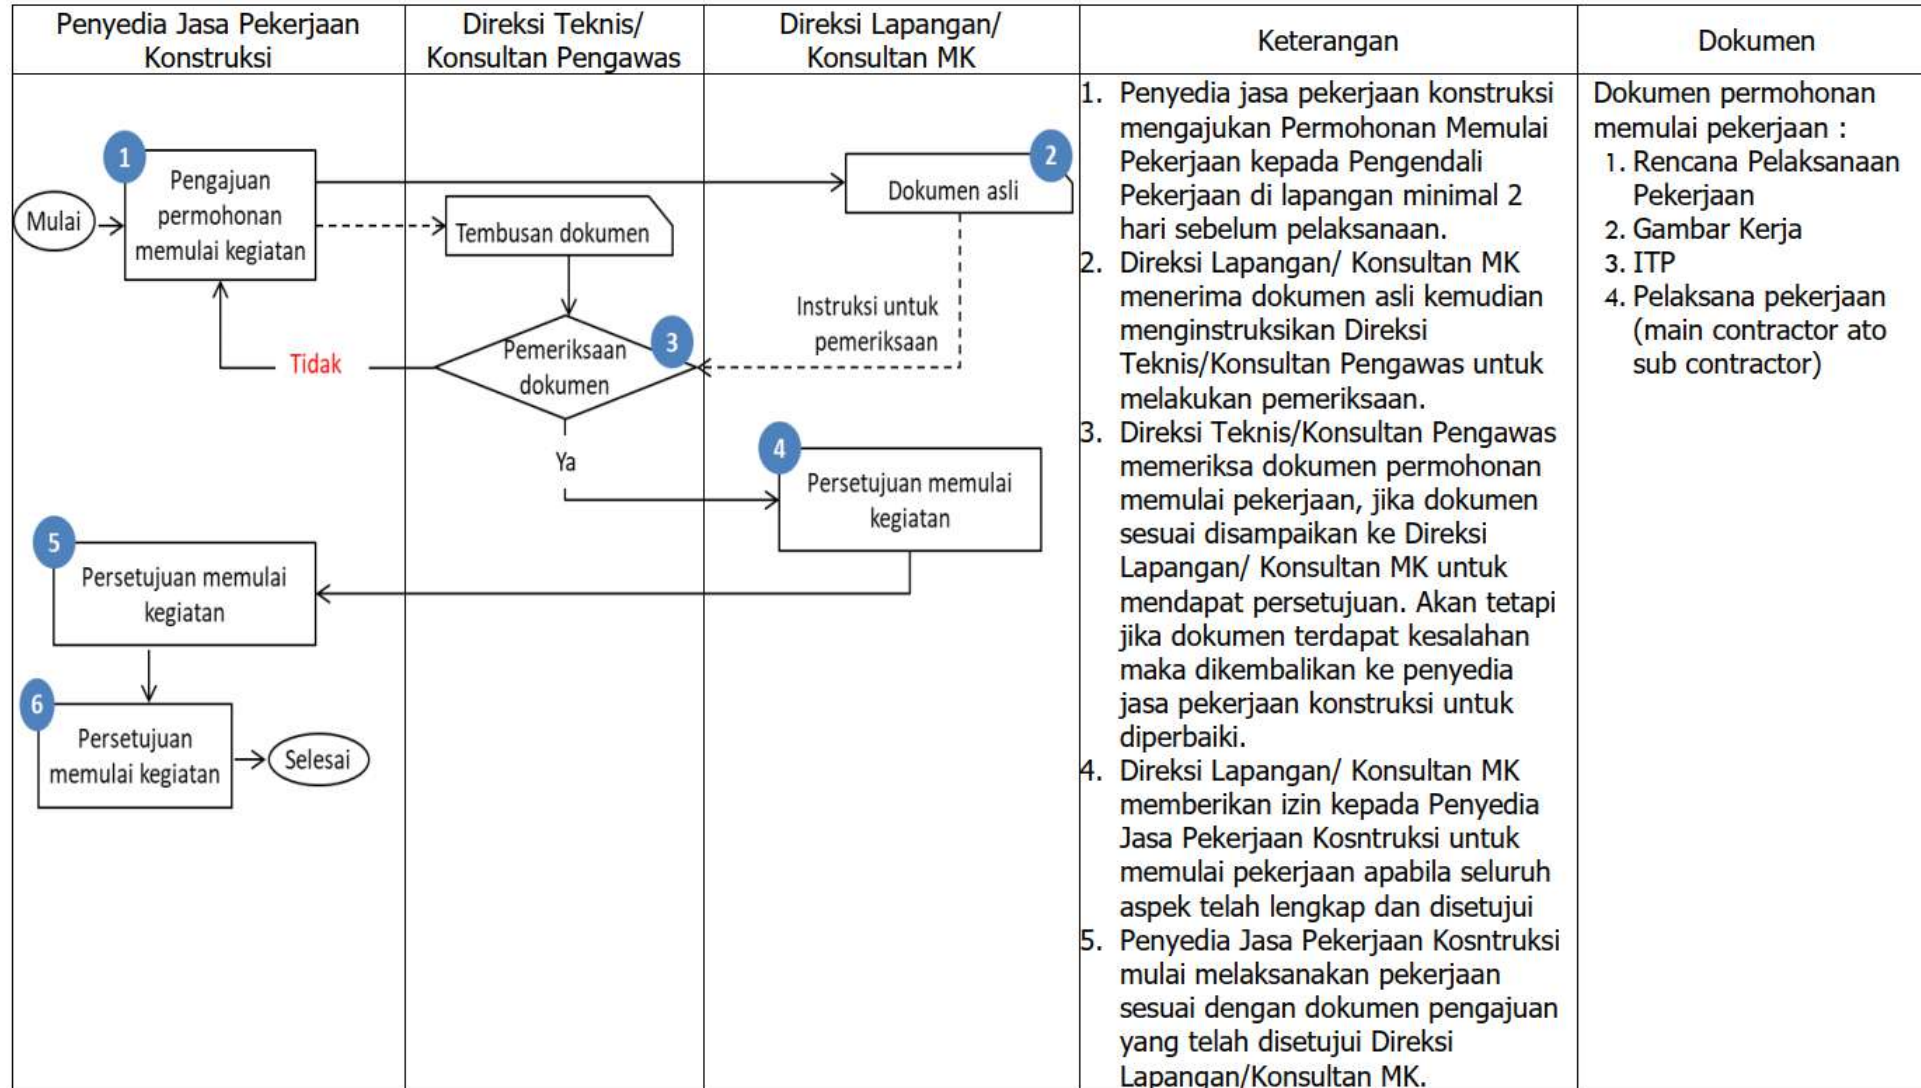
| Penyedia Jasa Pekerjaan Konstruksi | Direksi Teknis/ Konsultan Pengawas | Direksi Lapangan/ Konsultan MK | Keterangan | Dokumen |
|---|---|---|---|---|
| Mulai, 1 Pengajuan permohonan memulai kegiatan, Tidak, 5 Persetujuan memulai kegiatan, 6 Persetujuan memulai kegiatan, Selesai | Tembusan dokumen, 3 Pemeriksaan dokumen, Ya | 2 Dokumen asli, Instruksi untuk pemeriksaan, 4 Persetujuan memulai kegiatan | 1. Penyedia jasa pekerjaan konstruksi mengajukan Permohonan Memulai Pekerjaan kepada Pengendali Pekerjaan di lapangan minimal 2 hari sebelum pelaksanaan. 2. Direksi Lapangan/ Konsultan MK menerima dokumen asli kemudian menginstruksikan Direksi Teknis/Konsultan Pengawas untuk melakukan pemeriksaan. 3. Direksi Teknis/Konsultan Pengawas memeriksa dokumen permohonan memulai pekerjaan, jika dokumen sesuai disampaikan ke Direksi Lapangan/ Konsultan MK untuk mendapat persetujuan. Akan tetapi jika dokumen terdapat kesalahan maka dikembalikan ke penyedia jasa pekerjaan konstruksi untuk diperbaiki. 4. Direksi Lapangan/ Konsultan MK memberikan izin kepada Penyedia Jasa Pekerjaan Kosntruksi untuk memulai pekerjaan apabila seluruh aspek telah lengkap dan disetujui 5. Penyedia Jasa Pekerjaan Kosntruksi mulai melaksanakan pekerjaan sesuai dengan dokumen pengajuan yang telah disetujui Direksi Lapangan/Konsultan MK. | Dokumen permohonan memulai pekerjaan : 1. Rencana Pelaksanaan Pekerjaan 2. Gambar Kerja 3. ITP 4. Pelaksana pekerjaan (main contractor ato sub contractor) |